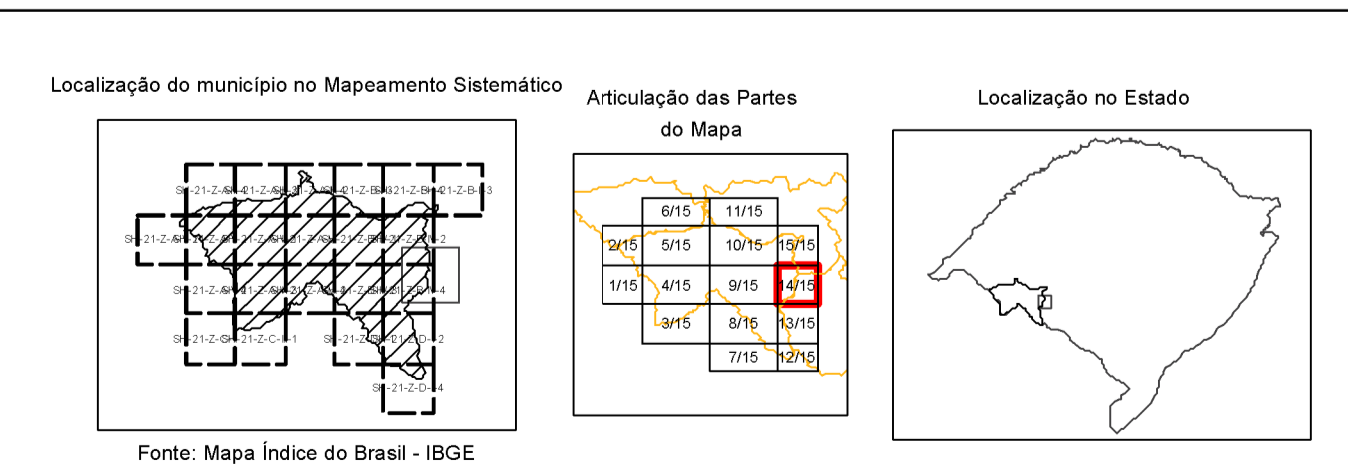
Localização do município no Mapeamento Sistemático

SH-21-Z-A SH-21-Z-A SH-21-Z-A SH-21-Z-B SH-21-Z-B SH-21-Z-B-I-3

SH-21-Z-A SH-21-Z-A SH-21-Z-A SH-21-Z-A SH-21-Z-B SH-21-Z-B-I-2

SH-21-Z-A SH-21-Z-A SH-21-Z-A SH-21-Z-B SH-21-Z-B-I-4

SH-21-Z-C SH-21-Z-C-I-1 SH-21-Z-D SH-21-Z-D-I-2

SH-21-Z-D-I-4

Fonte: Mapa Índice do Brasil - IBGE

Articulação das Partes do Mapa

| | 6/15 | 11/15 | |
|---|---|---|---|
| 2/15 | 5/15 | 10/15 | 15/15 |
| 1/15 | 4/15 | 9/15 | 14/15 |
| | 3/15 | 8/15 | 13/15 |
| | | 7/15 | 12/15 |

Localização no Estado